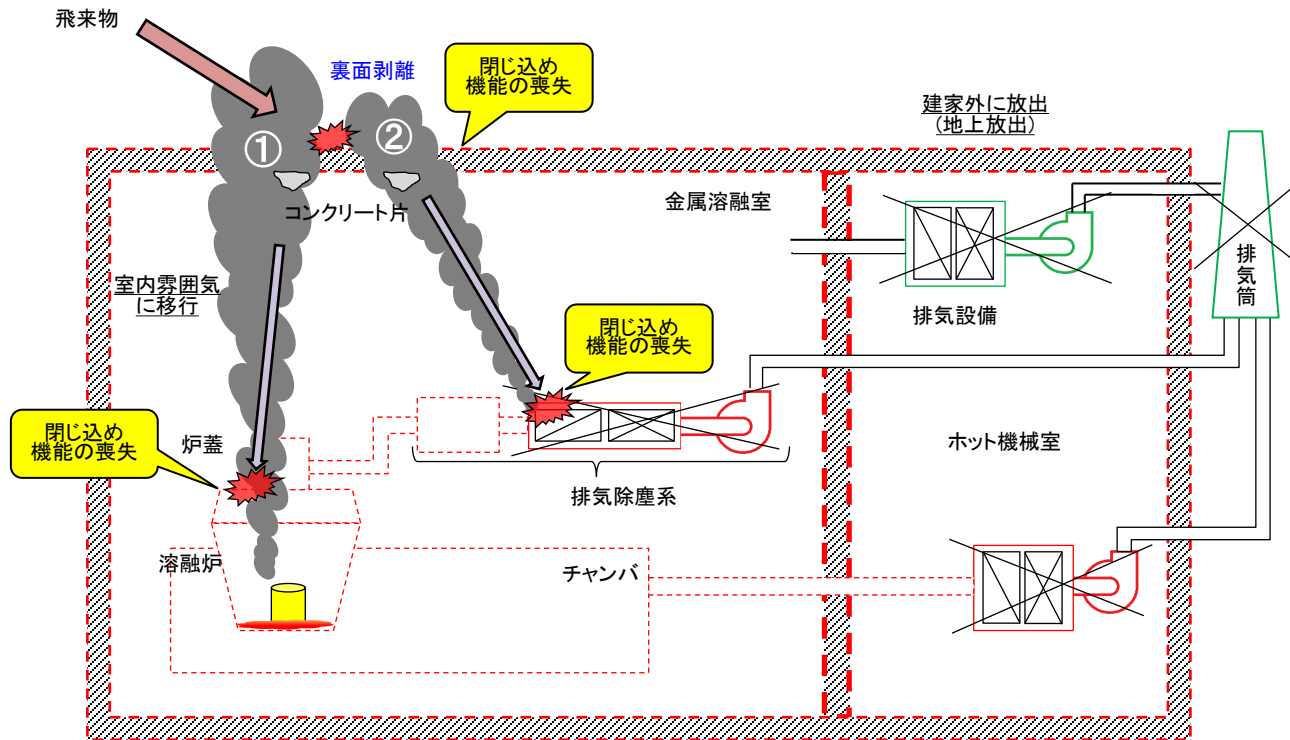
飛来物

裏面剥離

閉じ込め機能の喪失

建家外に放出（地上放出）

①

②

コンクリート片

金属溶融室

排気筒

室内雰囲気に移行

排気設備

閉じ込め機能の喪失

閉じ込め機能の喪失

炉蓋

ホット機械室

排気除塵系

溶融炉

チャンバ